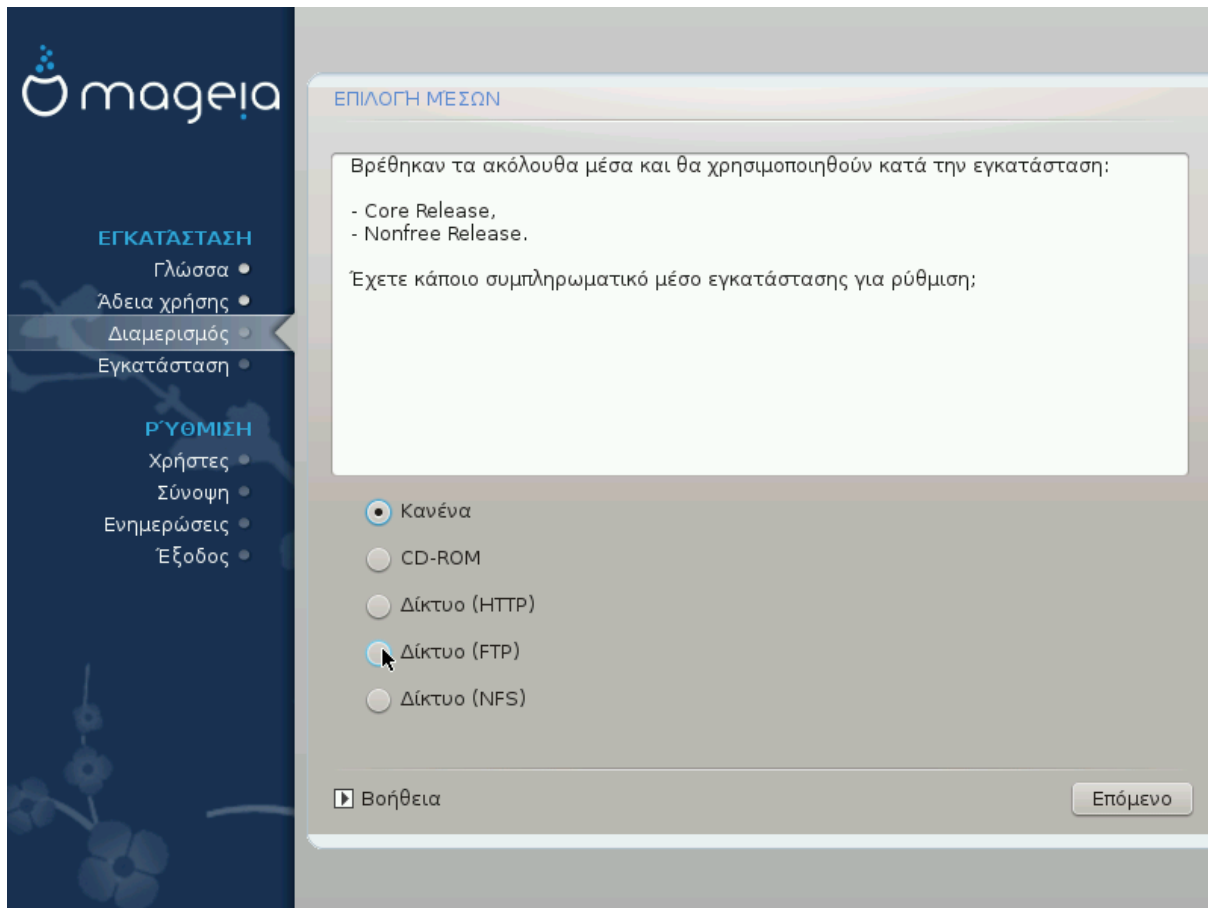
mageia

ΕΓΚΑΤΆΣΤΑΣΗ
Γλώσσα
Άδεια χρήσης
Διαμερισμός
Εγκατάσταση

ΡΎΘΜΙΣΗ
Χρήστες
Σύνοψη
Ενημερώσεις
Έξοδος

ΕΠΙΛΟΓΗ ΜΈΣΩΝ

Βρέθηκαν τα ακόλουθα μέσα και θα χρησιμοποιηθούν κατά την εγκατάσταση:

- Core Release,
- Nonfree Release.

Έχετε κάποιο συμπληρωματικό μέσο εγκατάστασης για ρύθμιση;

Κανένα
CD-ROM
Δίκτυο (HTTP)
Δίκτυο (FTP)
Δίκτυο (NFS)

Βοήθεια
Επόμενο